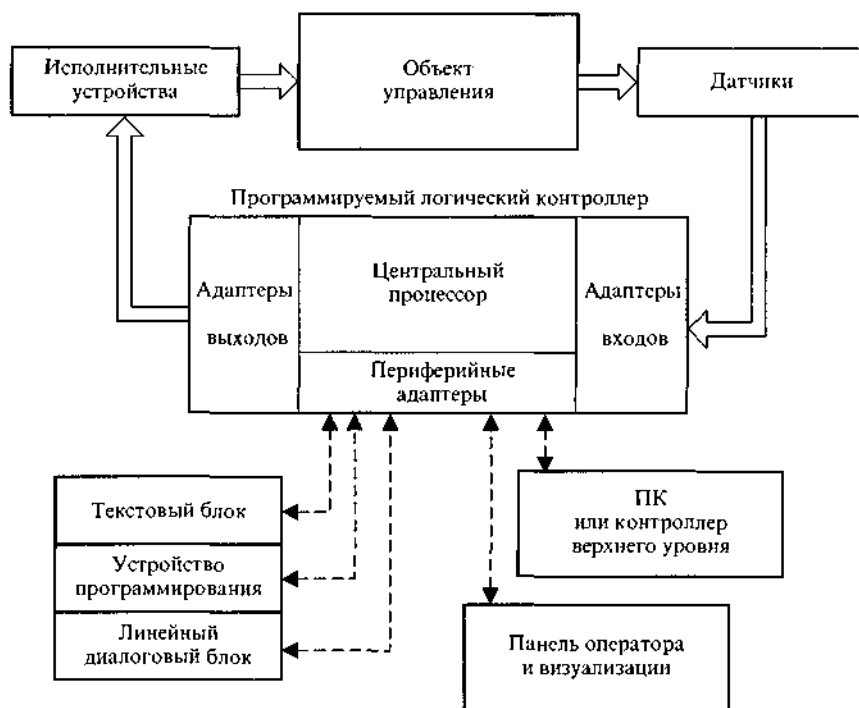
Исполнительные устройства

Объект управления

Датчики

Программируемый логический контроллер

Адаптеры выходов

Центральный процессор

Адаптеры входов

Периферийные адаптеры

Текстовый блок

Устройство программирования

Линейный диалоговый блок

ПК или контроллер верхнего уровня

Панель оператора и визуализации